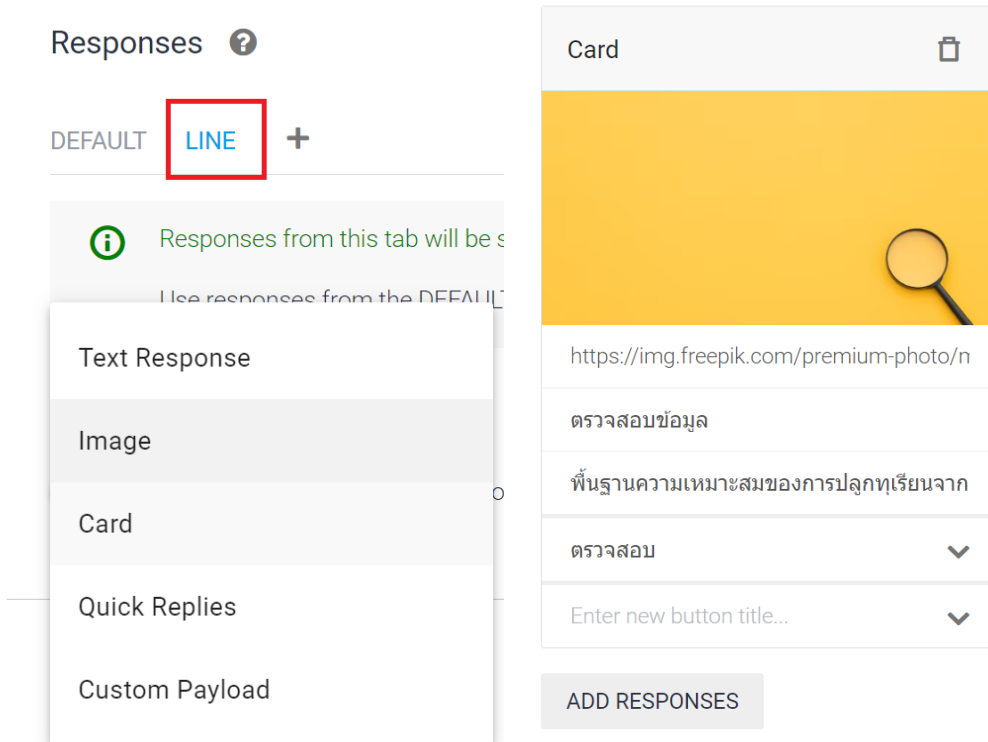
Responses

DEFAULT LINE +

Responses from this tab will be s

Use responses from the DEFAUL

Text Response

Image

Card

Quick Replies

Custom Payload

Card

https://img.freepik.com/premium-photo/n

ตรวจสอบข้อมูล

พื้นฐานความเหมาะสมของการปลูกทุเรียนจาก

ตรวจสอบ

Enter new button title...

ADD RESPONSES